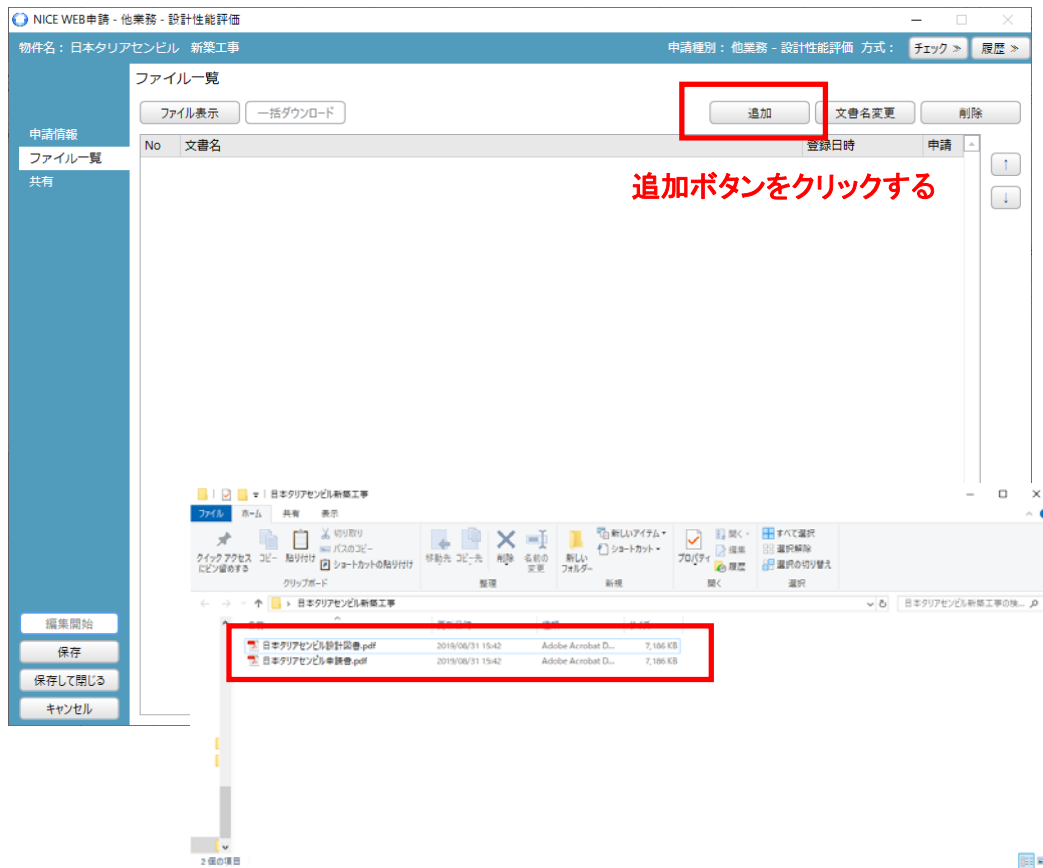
NICE WEB申請 - 他業務 - 設計性能評価

物件名：日本タリアセンビル　新築工事

申請種別：他業務 - 設計性能評価　方式：

チェック ≫

履歴 ≫

ファイル一覧

ファイル表示

一括ダウンロード

追加

文書名変更

削除

申請情報

ファイル一覧

共有

| No | 文書名 | 登録日時 | 申請 |
|---|---|---|---|

追加ボタンをクリックする

↑

↓

編集開始

保存

保存して閉じる

キャンセル

日本タリアセンビル新築工事

ファイル　ホーム　共有　表示

クイック アクセスにピン留めする　コピー　貼り付け　切り取り　パスのコピー　ショートカットの貼り付け

クリップボード

移動先　コピー先　削除　名前の変更

整理

新しいフォルダー　新しいアイテム　ショートカット

新規

プロパティ　開く　編集　履歴

開く

すべて選択　選択解除　選択の切り替え

選択

日本タリアセンビル新築工事

日本タリアセンビル新築工事の検...

日本タリアセンビル設計図書.pdf　2019/08/31 15:42　Adobe Acrobat D...　7,186 KB

日本タリアセンビル申請書.pdf　2019/08/31 15:42　Adobe Acrobat D...　7,186 KB

2 個の項目